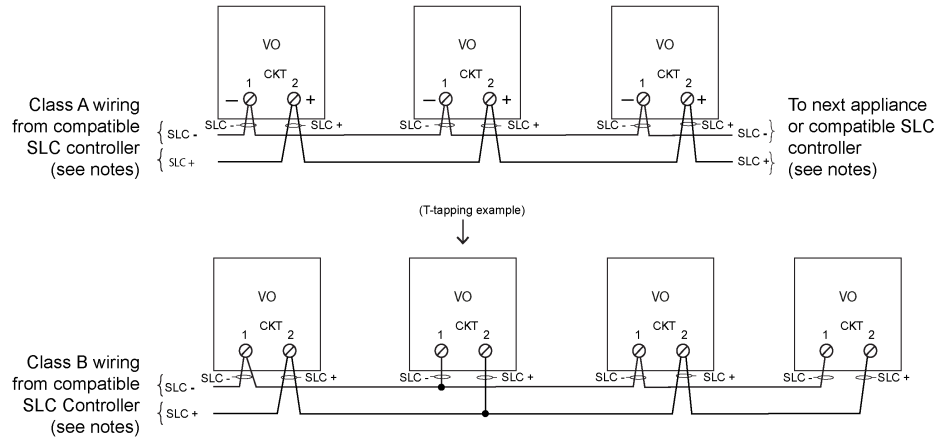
VO
CKT
1 2
− +
SLC - SLC +

VO
CKT
1 2
− +
SLC - SLC +

VO
CKT
1 2
− +
SLC - SLC +

Class A wiring from compatible SLC controller (see notes)
SLC -
SLC +

To next appliance or compatible SLC controller (see notes)
SLC -
SLC +

(T-tapping example)

VO
CKT
1 2
SLC - SLC +

VO
CKT
1 2
SLC - SLC +

VO
CKT
1 2
SLC - SLC +

VO
CKT
1 2
SLC - SLC +

Class B wiring from compatible SLC Controller (see notes)
SLC -
SLC +